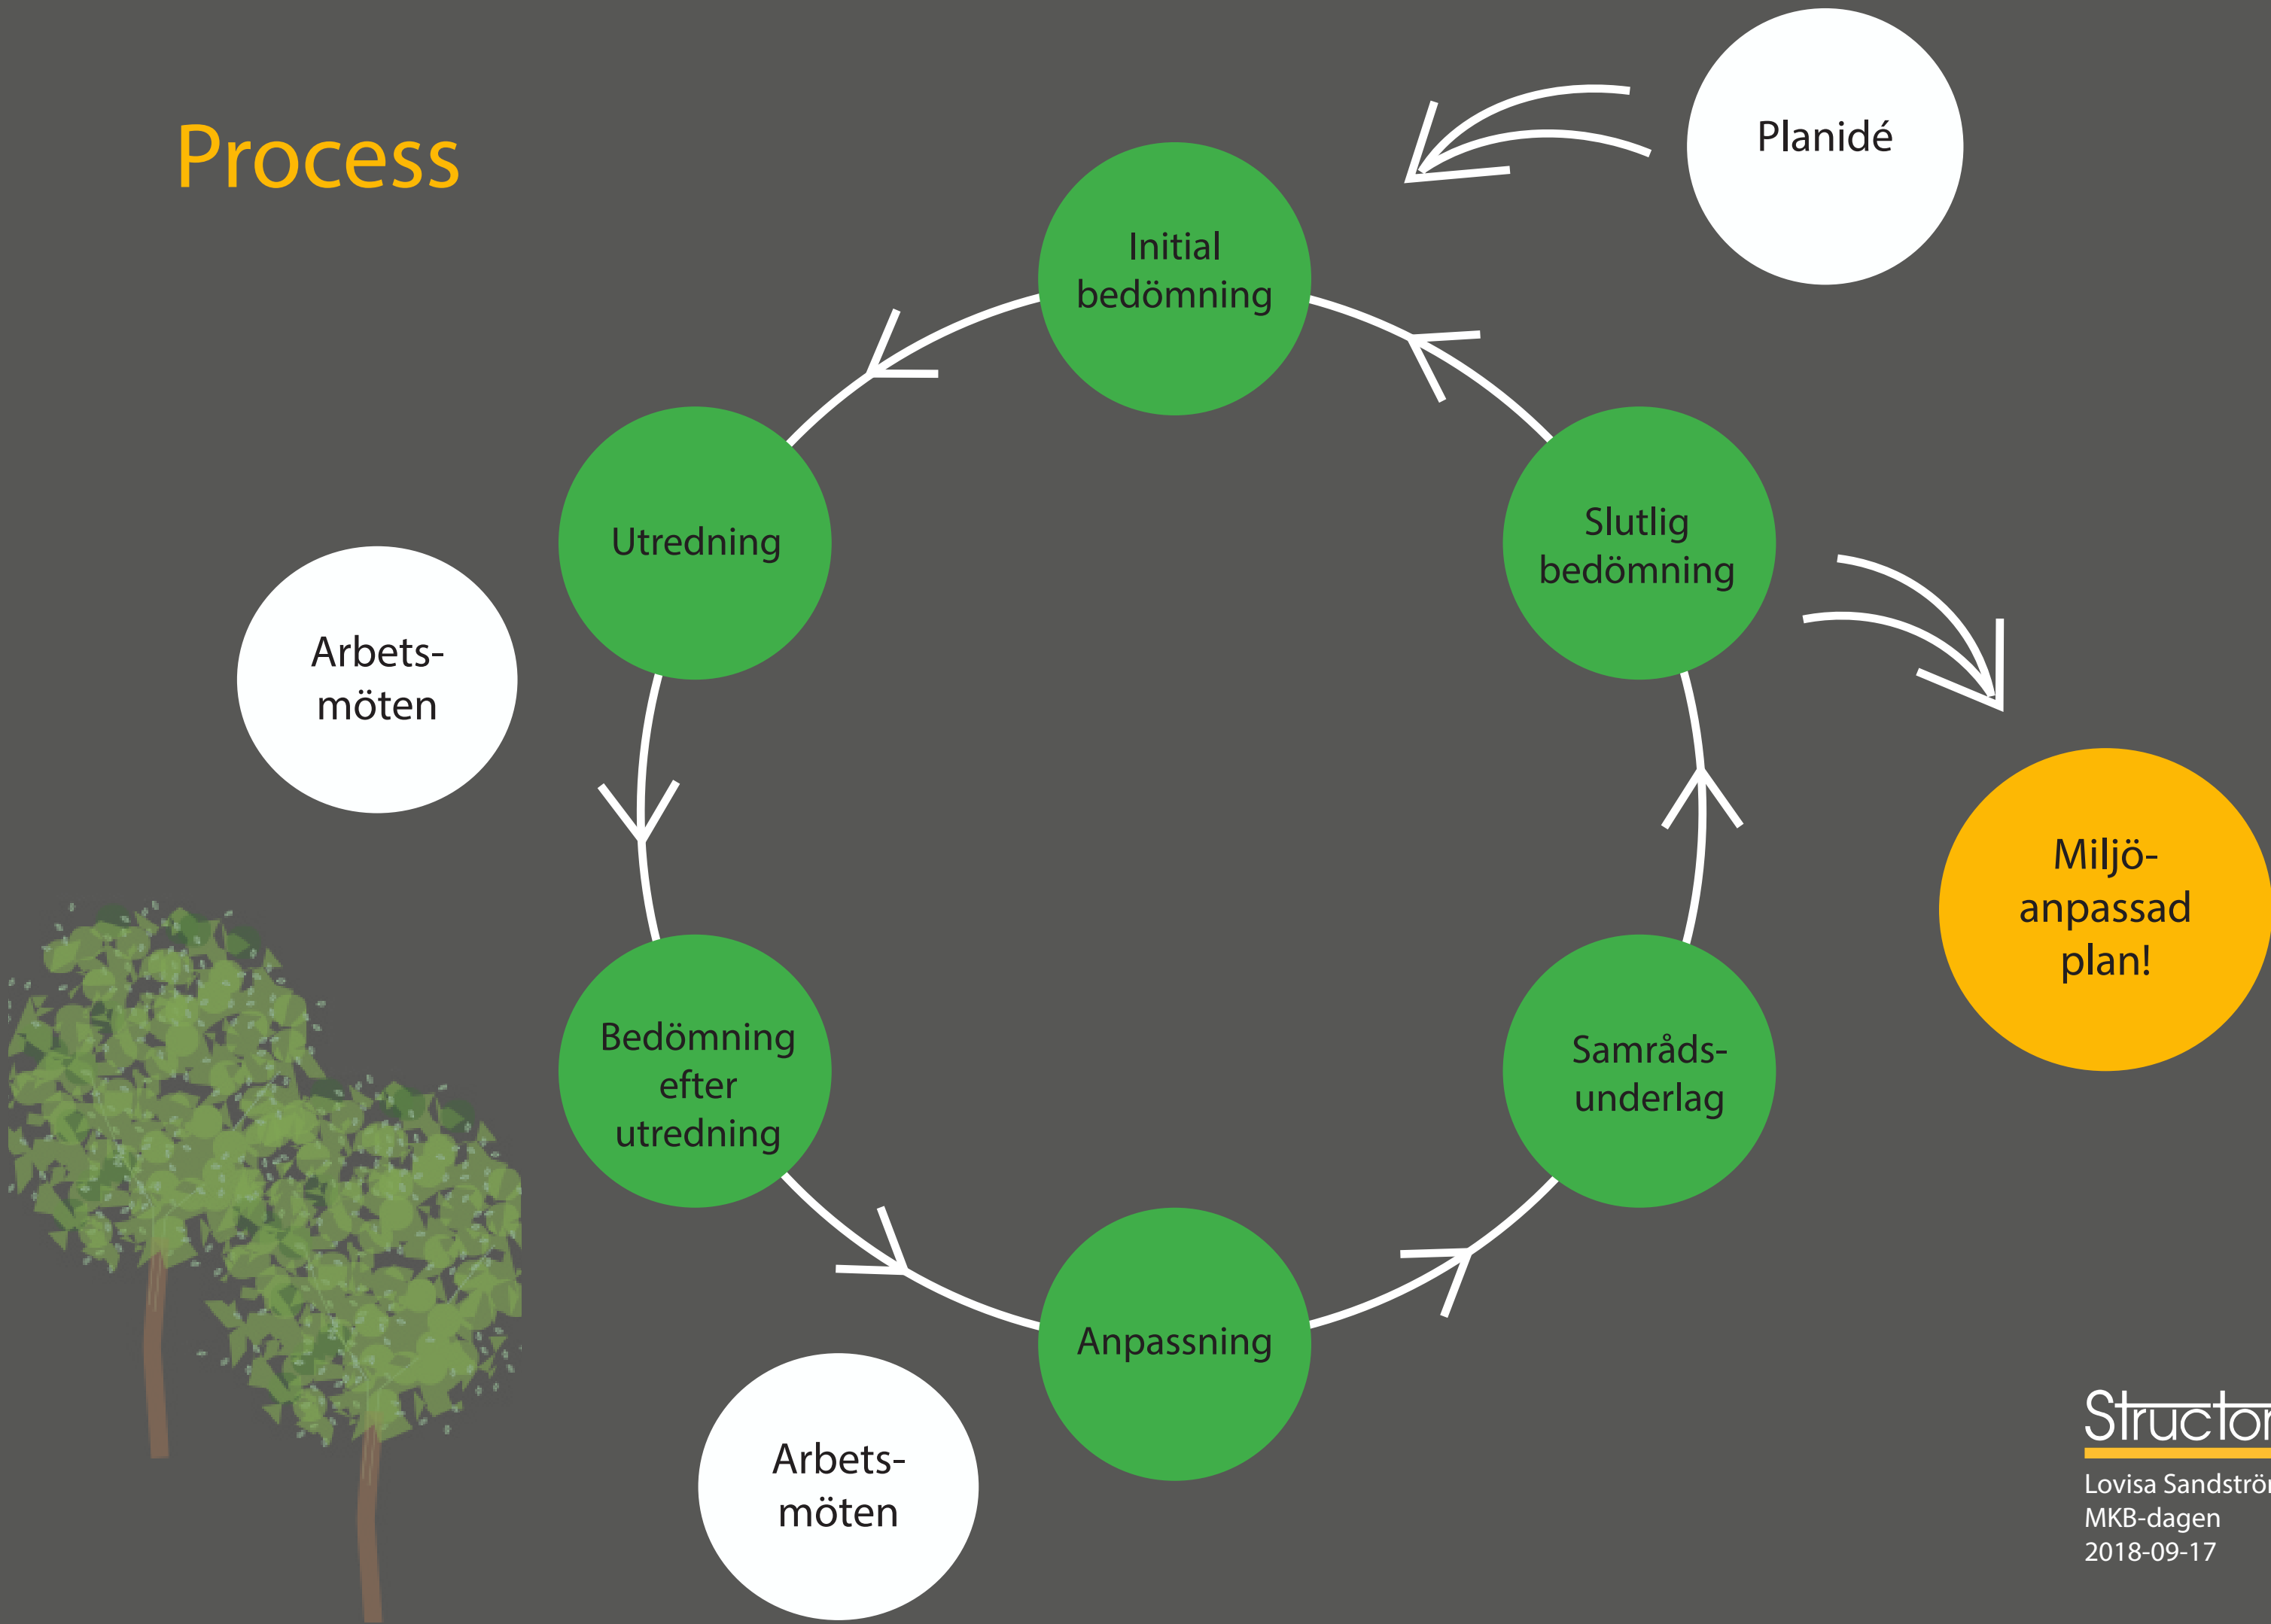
Process

Planidé

Initial bedömning

Utredning

Slutlig bedömning

Arbets-möten

Miljö-anpassad plan!

Bedömning efter utredning

Samråds-underlag

Anpassning

Arbets-möten

Structor

Lovisa Sandströ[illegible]
MKB-dagen
2018-09-17